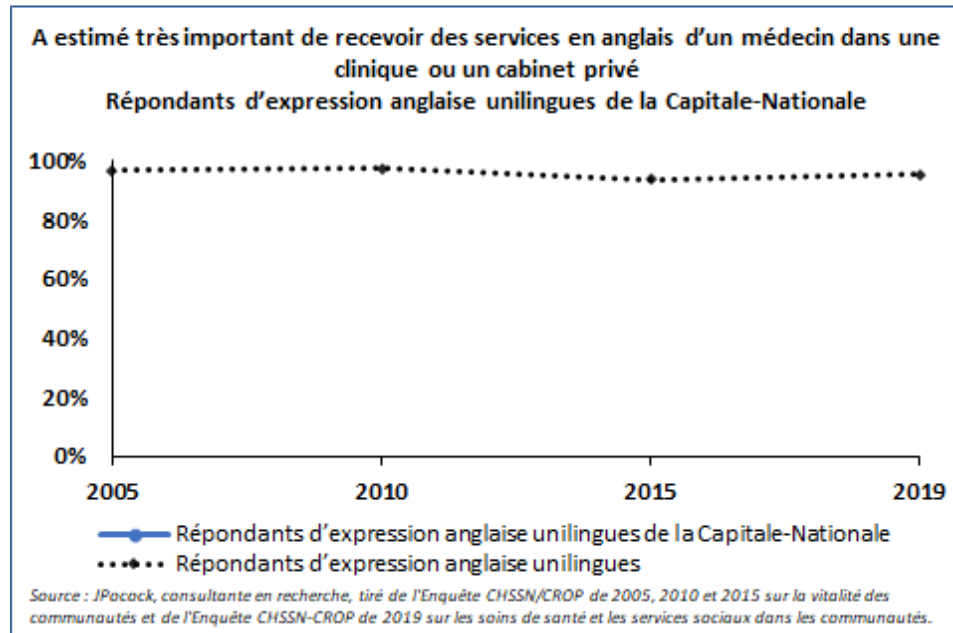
A estimé très important de recevoir des services en anglais d'un médecin dans une clinique ou un cabinet privé
Répondants d'expression anglaise unilingues de la Capitale-Nationale

100%
80%
60%
40%
20%
0%

2005
2010
2015
2019

Répondants d'expression anglaise unilingues de la Capitale-Nationale
Répondants d'expression anglaise unilingues

Source : JPocock, consultante en recherche, tiré de l'Enquête CHSSN/CROP de 2005, 2010 et 2015 sur la vitalité des communautés et de l'Enquête CHSSN-CROP de 2019 sur les soins de santé et les services sociaux dans les communautés.